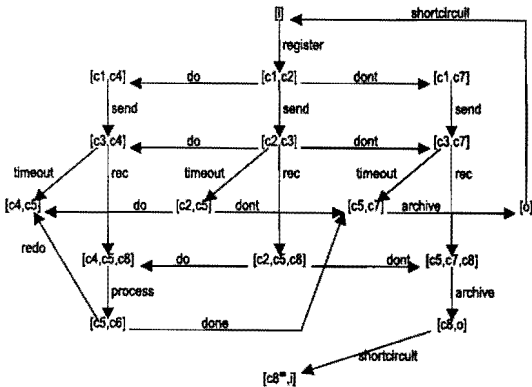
[i]
shortcircuit
register
[c1,c4]
do
[c1,c2]
dont
[c1,c7]
send
send
send
[c3,c4]
do
[c2,c3]
dont
[c3,c7]
timeout
rec
timeout
rec
timeout
rec
[c4,c5]
do
[c2,c5]
dont
[c5,c7]
archive
[o]
redo
[c4,c5,c6]
do
[c2,c5,c8]
dont
[c5,c7,c8]
process
archive
[c5,c6]
done
[c8,o]
shortcircuit
[c8*,i]